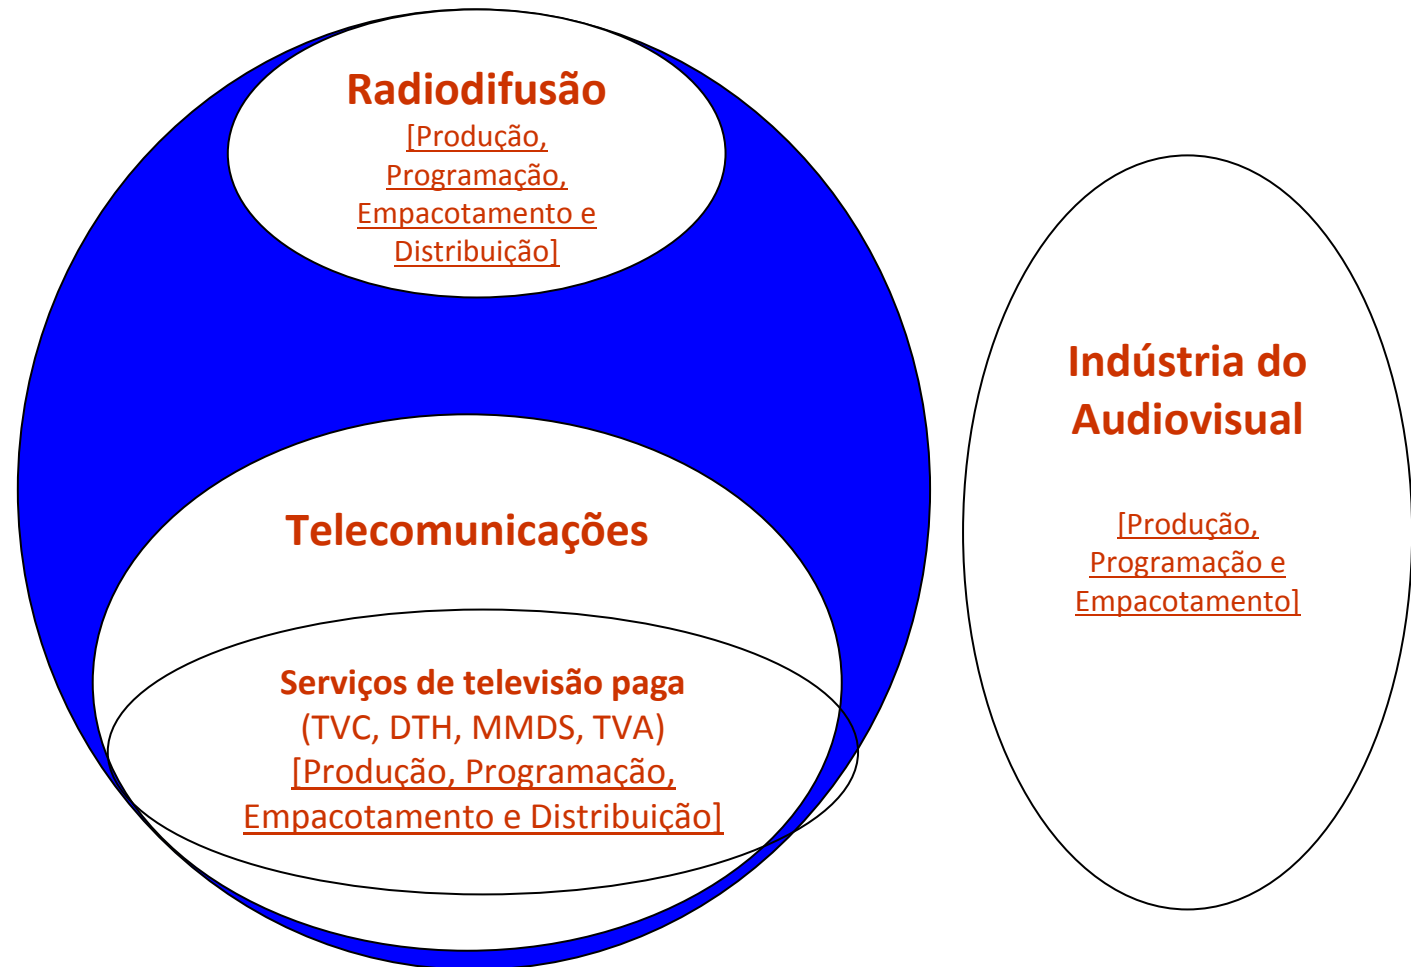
Radiodifusão
[Produção, Programação, Empacotamento e Distribuição]

Telecomunicações

Serviços de televisão paga
(TVC, DTH, MMDS, TVA)
[Produção, Programação, Empacotamento e Distribuição]

Indústria do Audiovisual

[Produção, Programação e Empacotamento]